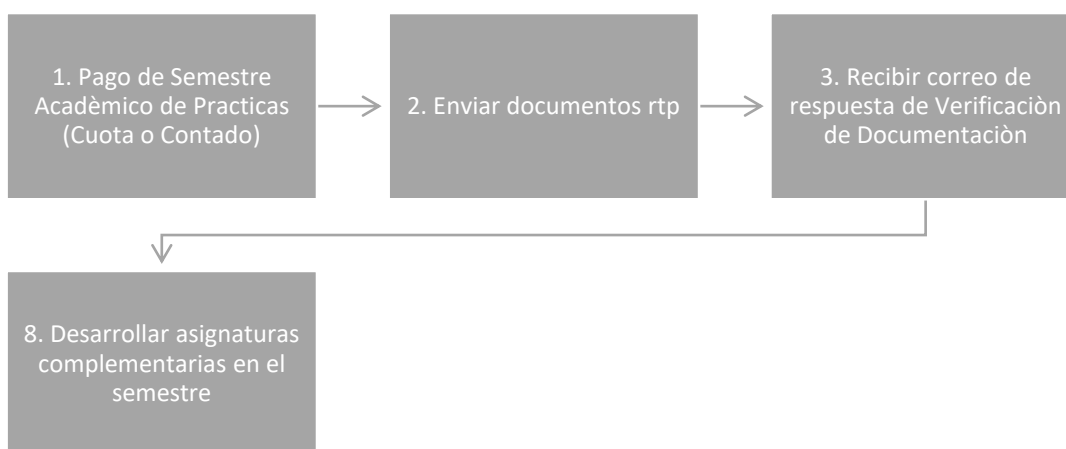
1. Pago de Semestre Acadèmico de Practicas (Cuota o Contado)

2. Enviar documentos rtp

3. Recibir correo de respuesta de Verificaciòn de Documentaciòn

8. Desarrollar asignaturas complementarias en el semestre